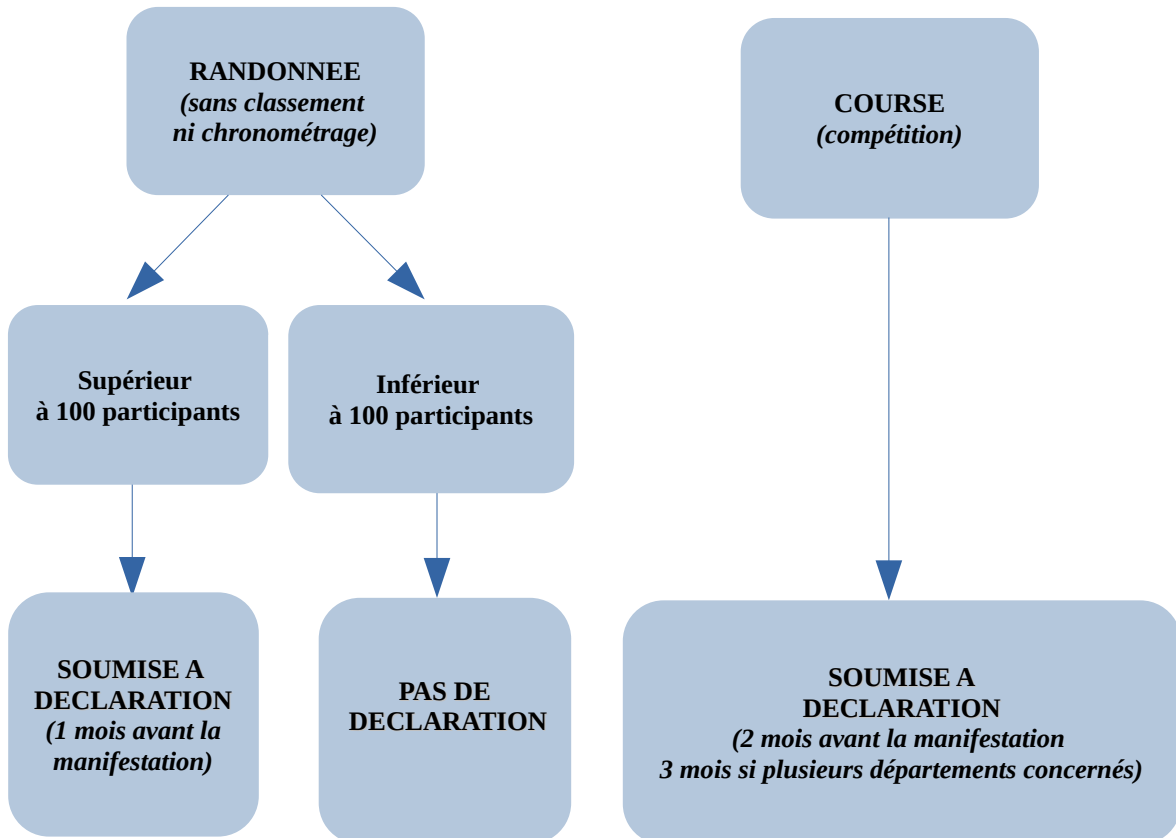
RANDONNEE
(sans classement ni chronométrage)

COURSE
(compétition)

Supérieur à 100 participants

Inférieur à 100 participants

SOUMISE A DECLARATION
(1 mois avant la manifestation)

PAS DE DECLARATION

SOUMISE A DECLARATION
(2 mois avant la manifestation
3 mois si plusieurs départements concernés)